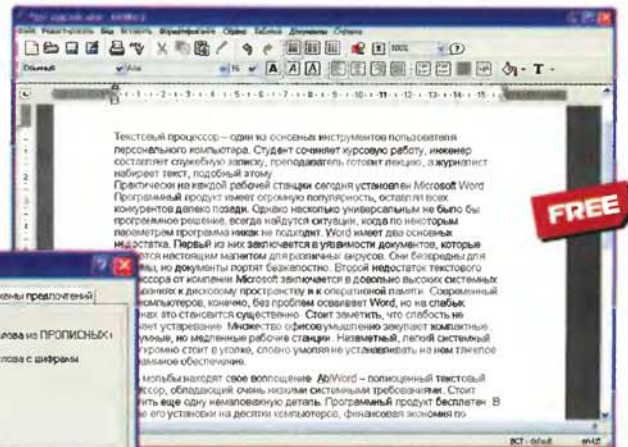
Файл Редактировать Вид Вставить Форматирование Сервис Таблица Документы Справка

Обычный Arial 16 A A A 100%

FREE

Текстовый процессор – один из основных инструментов пользователя персонального компьютера. Студент сочиняет курсовую работу, инженер составляет служебную записку, преподаватель готовит лекцию, а журналист набирает текст, подобный этому.
Практически на каждой рабочей станции сегодня установлен Microsoft Word. Программный продукт имеет огромную популярность, оставляя всех конкурентов далеко позади. Однако несколько универсальным не было бы программное решение, всегда найдутся ситуации, когда по некоторым параметрам программа никак не подходит. Word имеет два основных недостатка. Первый из них заключается в уязвимости документов, которые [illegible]тся настоящим магнитом для различных вирусов. Они безвредны для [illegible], но документы портят безжалостно. Второй недостаток текстового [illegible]ссора от компании Microsoft заключается в довольно высоких системных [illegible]ваниях к дисковому пространству и к оперативной памяти. Современный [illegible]компьютеров, конечно, без проблем осваивает Word, но на слабых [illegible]нах это становится существенно. Стоит заметить, что слабость не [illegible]ает устаревание. Множество офисов умышленно закупают компактные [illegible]умные, но медленные рабочие станции. Незаметный, легкий системный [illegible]тромно стоит в уголке, словно умоляя не устанавливать на нем тяжелое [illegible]аммное обеспечение.
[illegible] мольбы находят свое воплощение AbiWord – полноценный текстовый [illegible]ссор, обладающий очень низкими системными требованиями. Стоит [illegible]тить еще одну немаловажную деталь. Программный продукт бесплатен. В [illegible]е его установки на десятки компьютеров, финансовая экономия по

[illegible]жены предпочтений
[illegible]лова из ПРОПИСНЫХ
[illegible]лова с цифрами

BCT - default